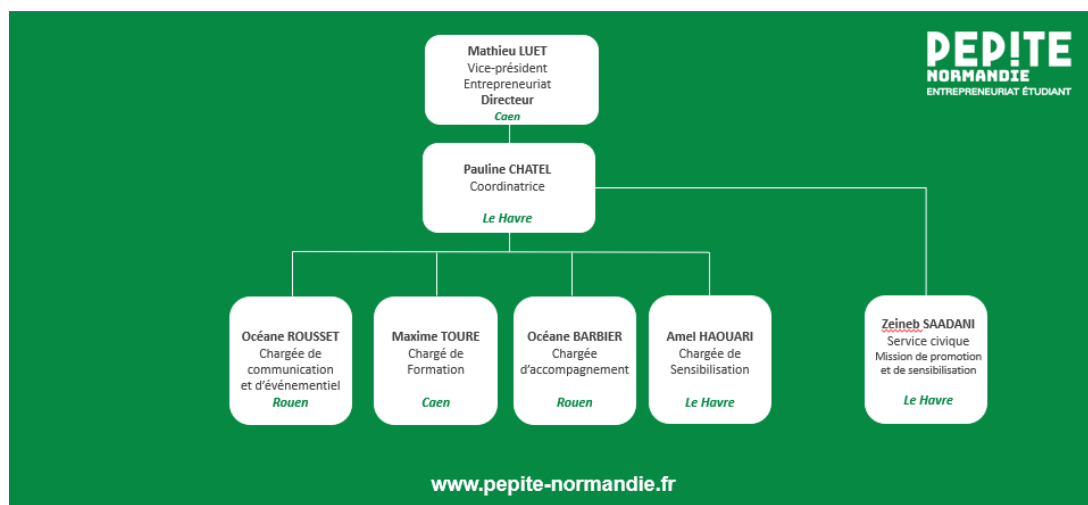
Mathieu LUET
Vice-président
Entrepreneuriat
Directeur
Caen

PEP!TE
NORMANDIE
ENTREPRENEURIAT ÉTUDIANT

Pauline CHATEL
Coordinatrice
Le Havre

Océane ROUSSET
Chargée de communication et d'événementiel
Rouen

Maxime TOURE
Chargé de Formation
Caen

Océane BARBIER
Chargée d'accompagnement
Rouen

Amel HAOUARI
Chargée de Sensibilisation
Le Havre

Zeineb SAADANI
Service civique
Mission de promotion et de sensibilisation
Le Havre

www.pepite-normandie.fr